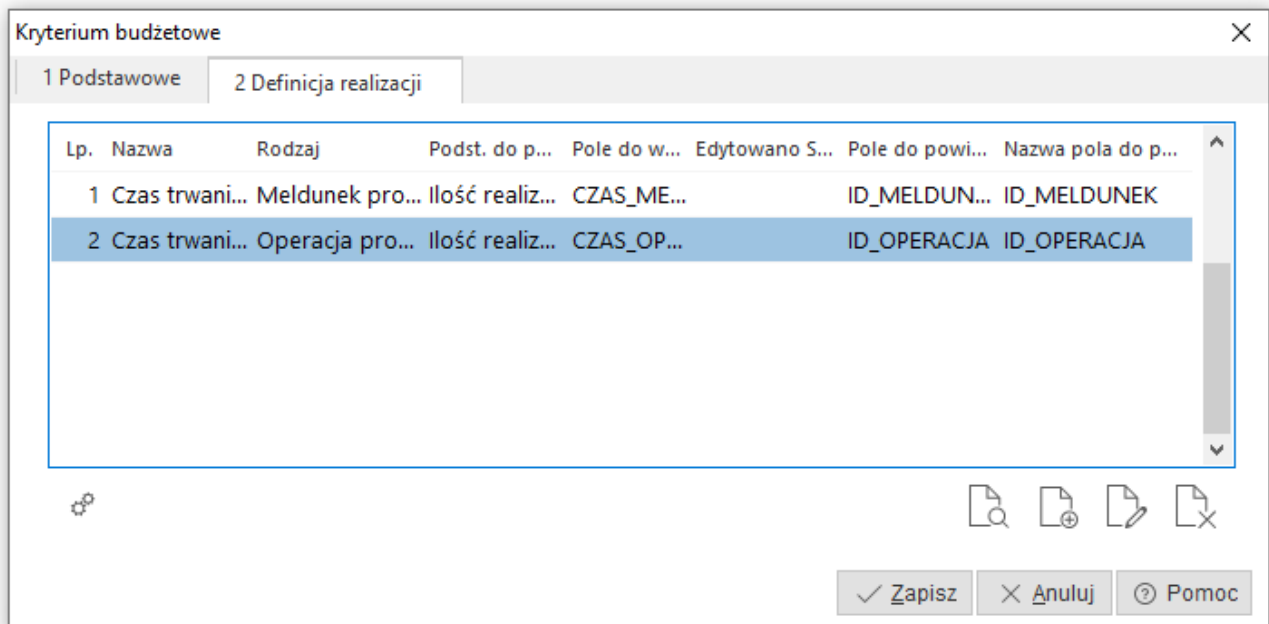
Kryterium budżetowe

1 Podstawowe | 2 Definicja realizacji

| Lp. | Nazwa | Rodzaj | Podst. do p... | Pole do w... | Edytowano S... | Pole do powi... | Nazwa pola do p... |
|---|---|---|---|---|---|---|---|
| 1 | Czas trwani... | Meldunek pro... | Ilość realiz... | CZAS_ME... | | ID_MELDUN... | ID_MELDUNEK |
| 2 | Czas trwani... | Operacja pro... | Ilość realiz... | CZAS_OP... | | ID_OPERACJA | ID_OPERACJA |

Zapisz
Anuluj
Pomoc